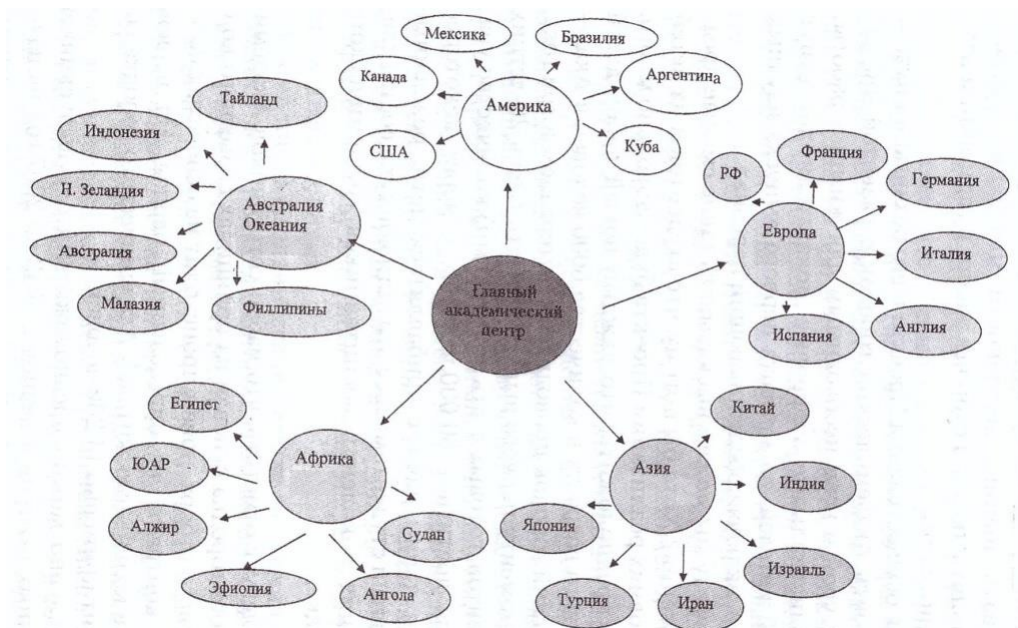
Главный академический центр

Америка
Мексика
Бразилия
Канада
Аргентина
США
Куба

Австралия Океания
Тайланд
Индонезия
Н. Зеландия
Австралия
Малазия
Филлипины

Европа
РФ
Франция
Германия
Италия
Испания
Англия

Африка
Египет
ЮАР
Алжир
Эфиопия
Ангола
Судан

Азия
Китай
Индия
Япония
Израиль
Турция
Иран